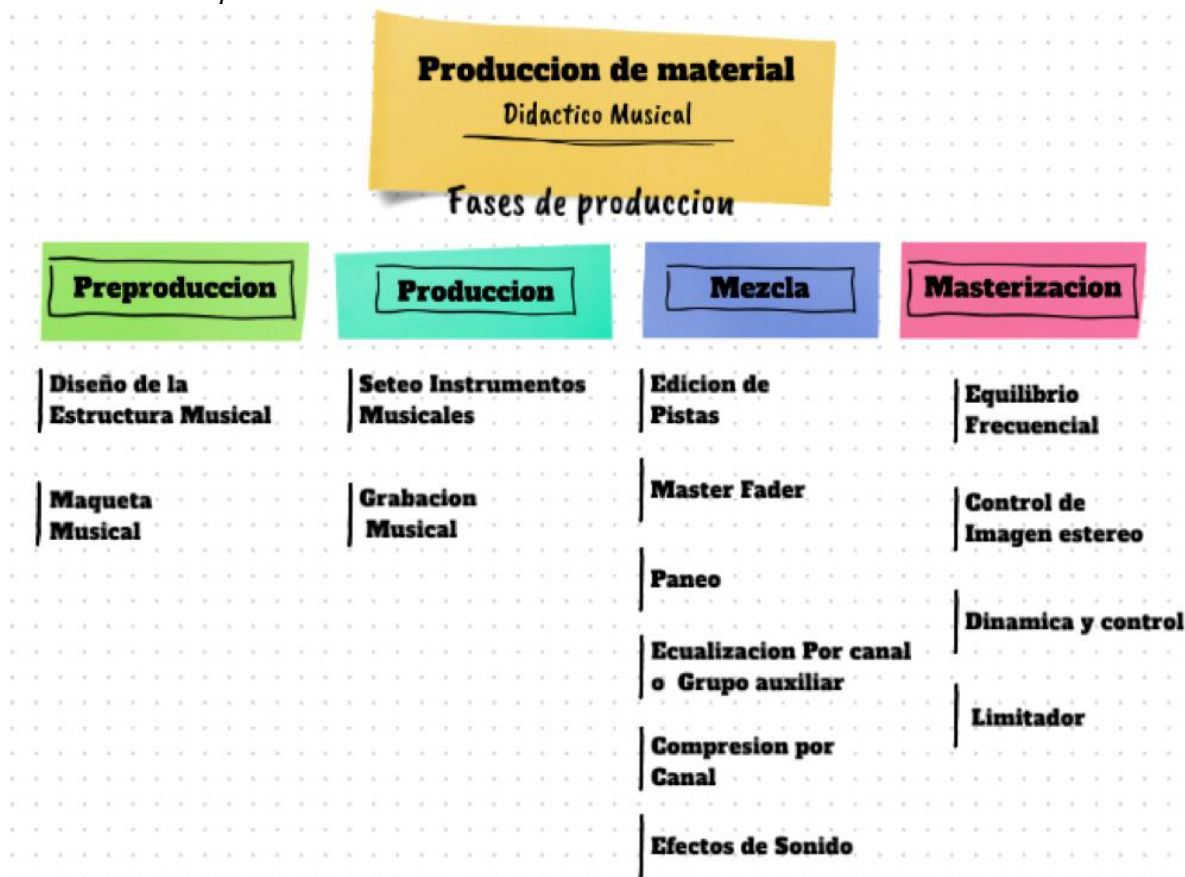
Produccion de material
Didactico Musical

Fases de produccion

Preproduccion

Diseño de la Estructura Musical

Maqueta Musical

Produccion

Seteo Instrumentos Musicales

Grabacion Musical

Mezcla

Edicion de Pistas

Master Fader

Paneo

Ecualizacion Por canal o Grupo auxiliar

Compresion por Canal

Efectos de Sonido

Masterizacion

Equilibrio Frecuencial

Control de Imagen estereo

Dinamica y control

Limitador